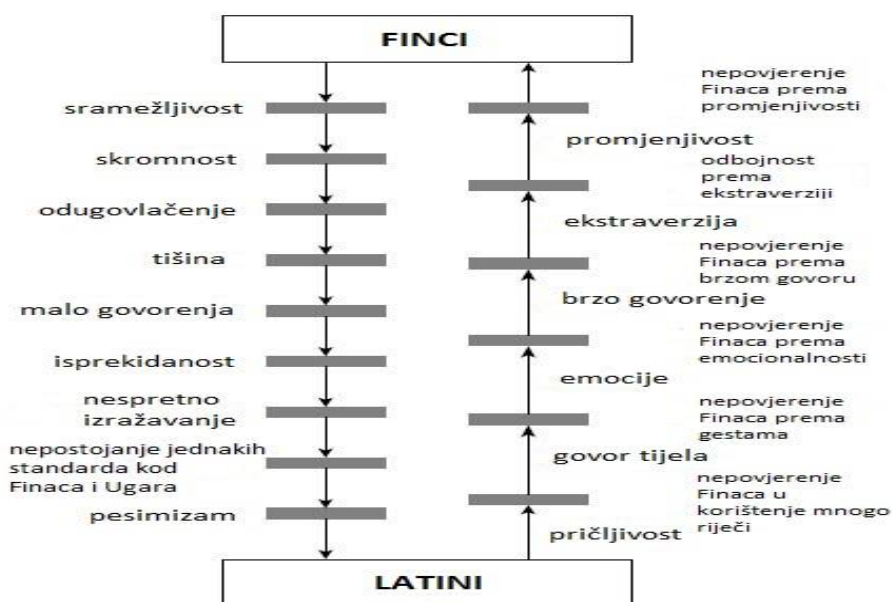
FINCI

sramežljivost

skromnost

odugovlačenje

tišina

malo govorenja

isprekidanost

nespretno izražavanje

nepostojanje jednakih standarda kod Finaca i Ugara

pesimizam

nepovjerenje Finaca prema promjenjivosti

promjenjivost

odbojnost prema ekstraverziji

ekstraverzija

nepovjerenje Finaca prema brzom govoru

brzo govorenje

nepovjerenje Finaca prema emocionalnosti

emocije

nepovjerenje Finaca prema gestama

govor tijela

nepovjerenje Finaca u korištenje mnogo riječi

pričljivost

LATINI